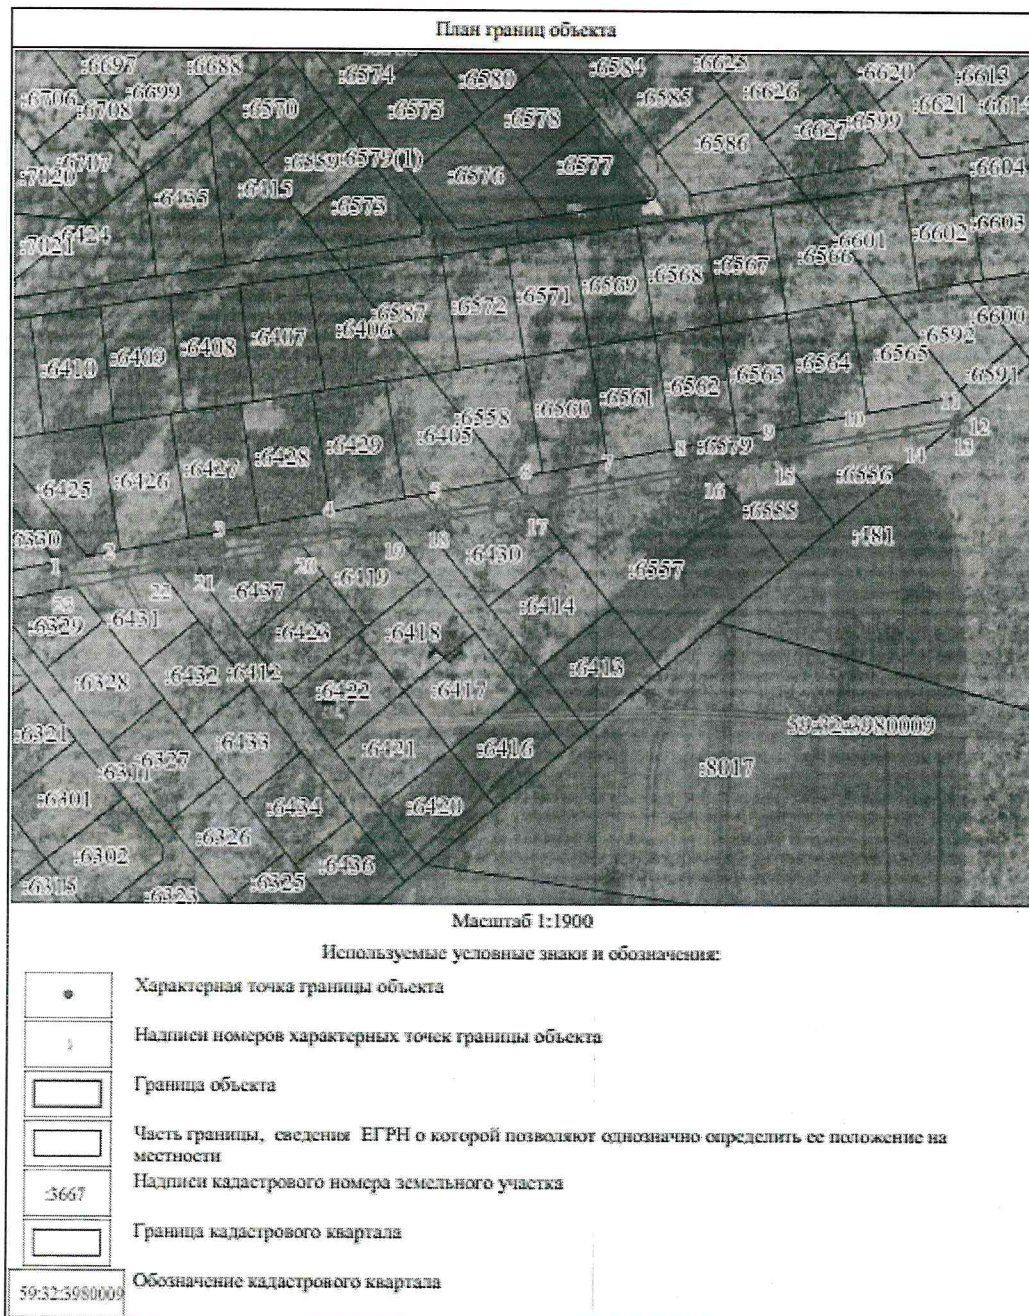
План границ объекта

:6697 :6688 :6574 :6580 :6584 :6625 :6620 :6613
:6706 :6708 :6699 :6570 :6575 :6578 :6585 :6626 :6621 :6614
:6707 :7020 :6589 :6579(1) :6586 :6627 :6599 :6604
:6455 :6415 :6576 :6577
:6573
:7021 :6424 :6601 :6602 :6603
:6566 :6567 :6568 :6569 :6571 :6572 :6587
:6410 :6409 :6408 :6407 :6406 :6600 :6592
:6565 :6564 :6563 :6562 :6561 :6560 :6558 :6591
:6405 11 10 9 8 :6579 12 13 14
:6425 :6426 :6427 :6428 :6429 7 6 5 15 :6556 16 :6555
4 3 2 1 :6530 17 18 19 :6430 :481
20 :6419 21 :6437 22 23 :6557
:6529 :6431 :6428 :6418 :6414
:6328 :6432 :6412 :6422 :6417 :6413
:6321 :6433 :6421 :6416 59:32:3980009
:6311 :6327 :8017
:6301 :6434 :6420
:6326
:6302 :6436
:6315 :6323 :6325

Масштаб 1:1900

Используемые условные знаки и обозначения:

Характерная точка границы объекта

Надписи номеров характерных точек границы объекта

Граница объекта

Часть границы, сведения ЕГРН о которой позволяют однозначно определить ее положение на местности

:3667 Надписи кадастрового номера земельного участка

Граница кадастрового квартала

59:32:3980009 Обозначение кадастрового квартала